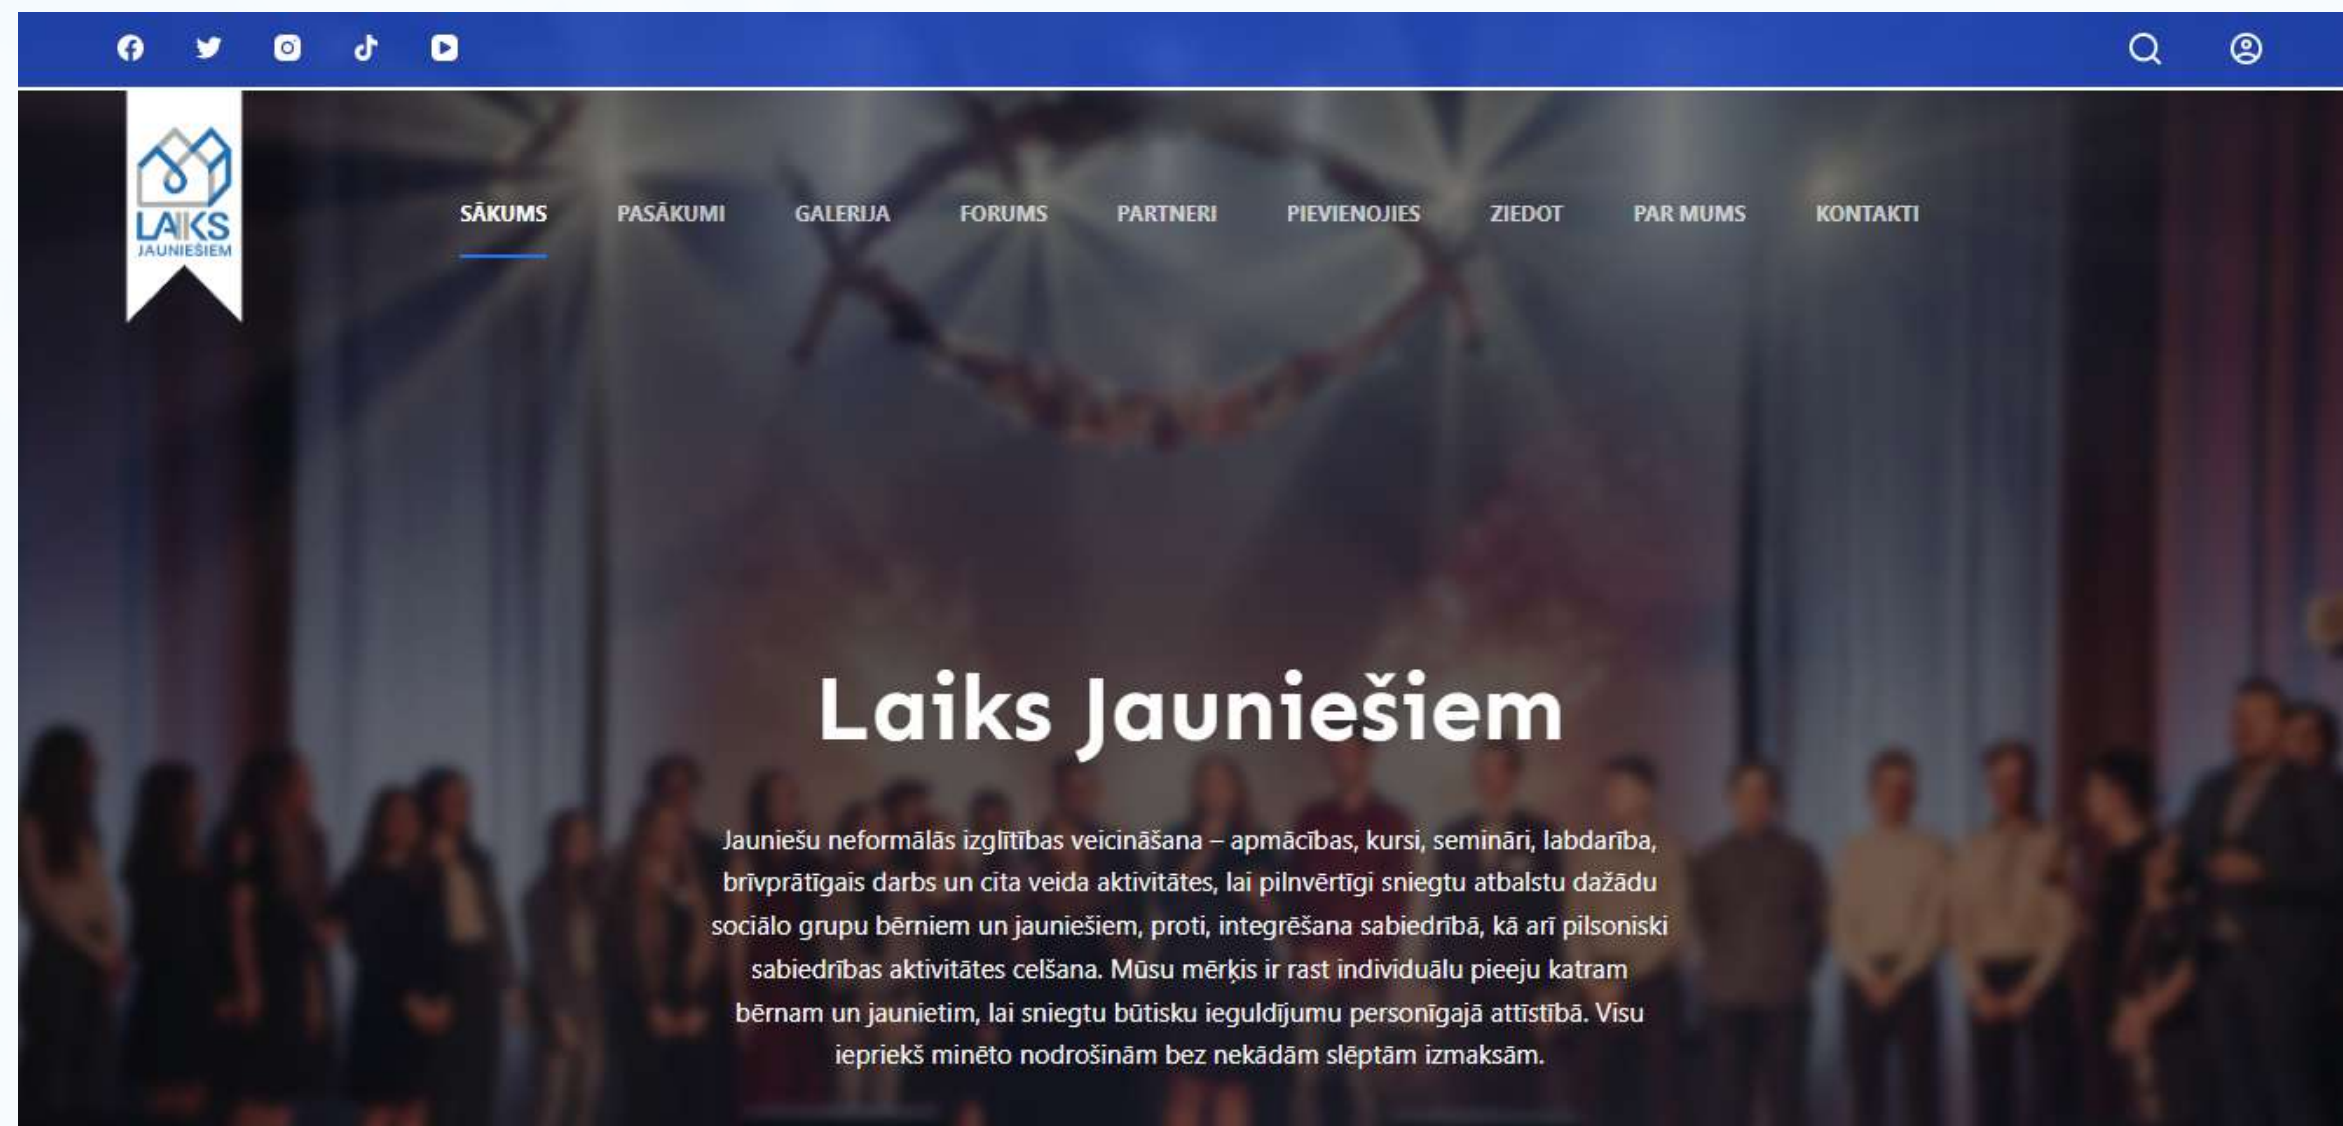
LAIKS
JAUNIEŠIEM

SĀKUMS PASĀKUMI GALERIJA FORUMS PARTNERI PIEVIENOJIES ZIEDOT PAR MUMS KONTAKTI

Laiks Jauniešiem

Jauniešu neformālās izglītības veicināšana – apmācības, kursi, semināri, labdarība, brīvprātīgais darbs un cita veida aktivitātes, lai pilnvērtīgi sniegtu atbalstu dažādu sociālo grupu bērniem un jauniešiem, proti, integrēšana sabiedrībā, kā arī pilsoniski sabiedrības aktivitātes celšana. Mūsu mērķis ir rast individuālu pieeju katram bērnam un jaunietim, lai sniegtu būtisku ieguldījumu personīgajā attīstībā. Visu iepriekš minēto nodrošinām bez nekādām slēptām izmaksām.